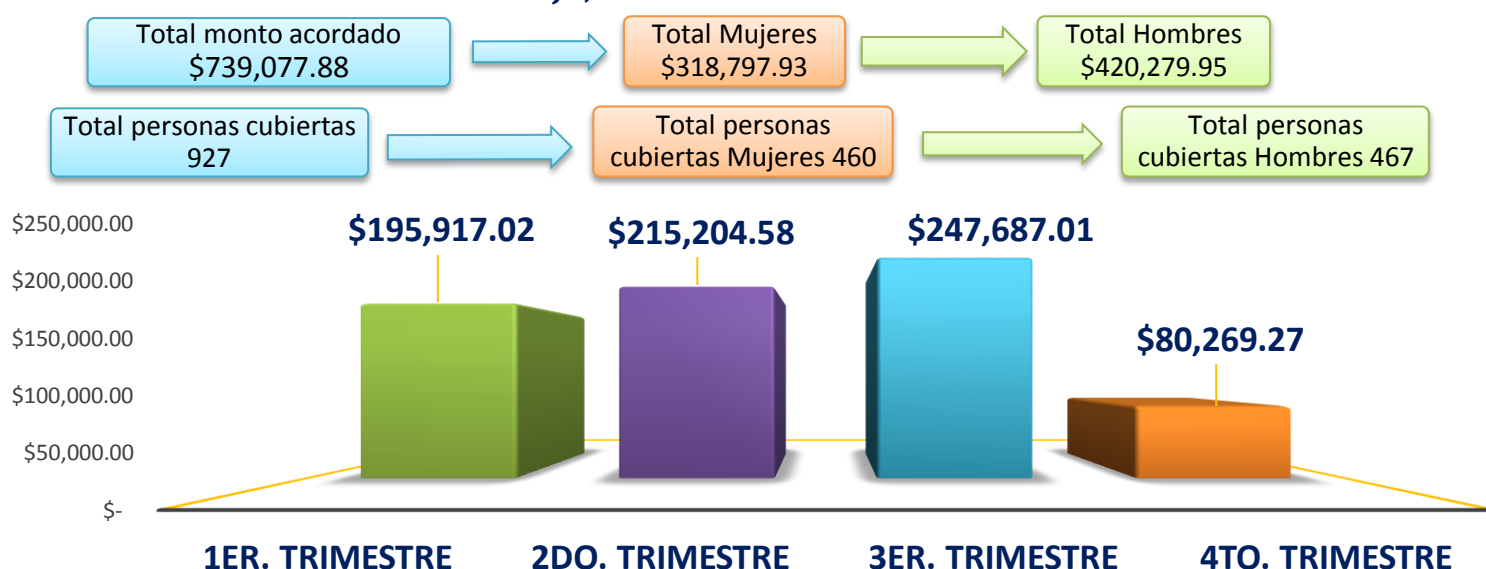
Total monto acordado
$739,077.88

Total Mujeres
$318,797.93

Total Hombres
$420,279.95

Total personas cubiertas
927

Total personas cubiertas Mujeres 460

Total personas cubiertas Hombres 467

$250,000.00
$200,000.00
$150,000.00
$100,000.00
$50,000.00
$-

$195,917.02
$215,204.58
$247,687.01
$80,269.27

1ER. TRIMESTRE
2DO. TRIMESTRE
3ER. TRIMESTRE
4TO. TRIMESTRE